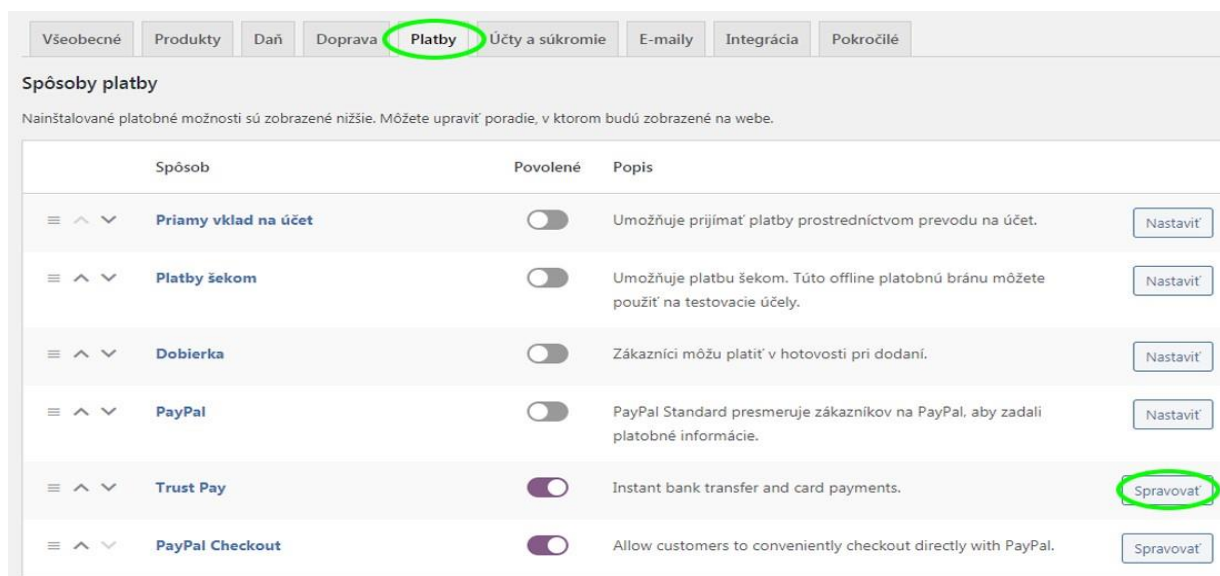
Všeobecné | Produkty | Daň | Doprava | Platby | Účty a súkromie | E-maily | Integrácia | Pokročilé

Spôsoby platby

Nainštalované platobné možnosti sú zobrazené nižšie. Môžete upraviť poradie, v ktorom budú zobrazené na webe.

| Spôsob | Povolené | Popis | |
|---|---|---|---|
| Priamy vklad na účet | | Umožňuje prijímať platby prostredníctvom prevodu na účet. | Nastaviť |
| Platby šekom | | Umožňuje platbu šekom. Túto offline platobnú bránu môžete použiť na testovacie účely. | Nastaviť |
| Dobierka | | Zákazníci môžu platiť v hotovosti pri dodaní. | Nastaviť |
| PayPal | | PayPal Standard presmeruje zákazníkov na PayPal, aby zadali platobné informácie. | Nastaviť |
| Trust Pay | | Instant bank transfer and card payments. | Spravovať |
| PayPal Checkout | | Allow customers to conveniently checkout directly with PayPal. | Spravovať |